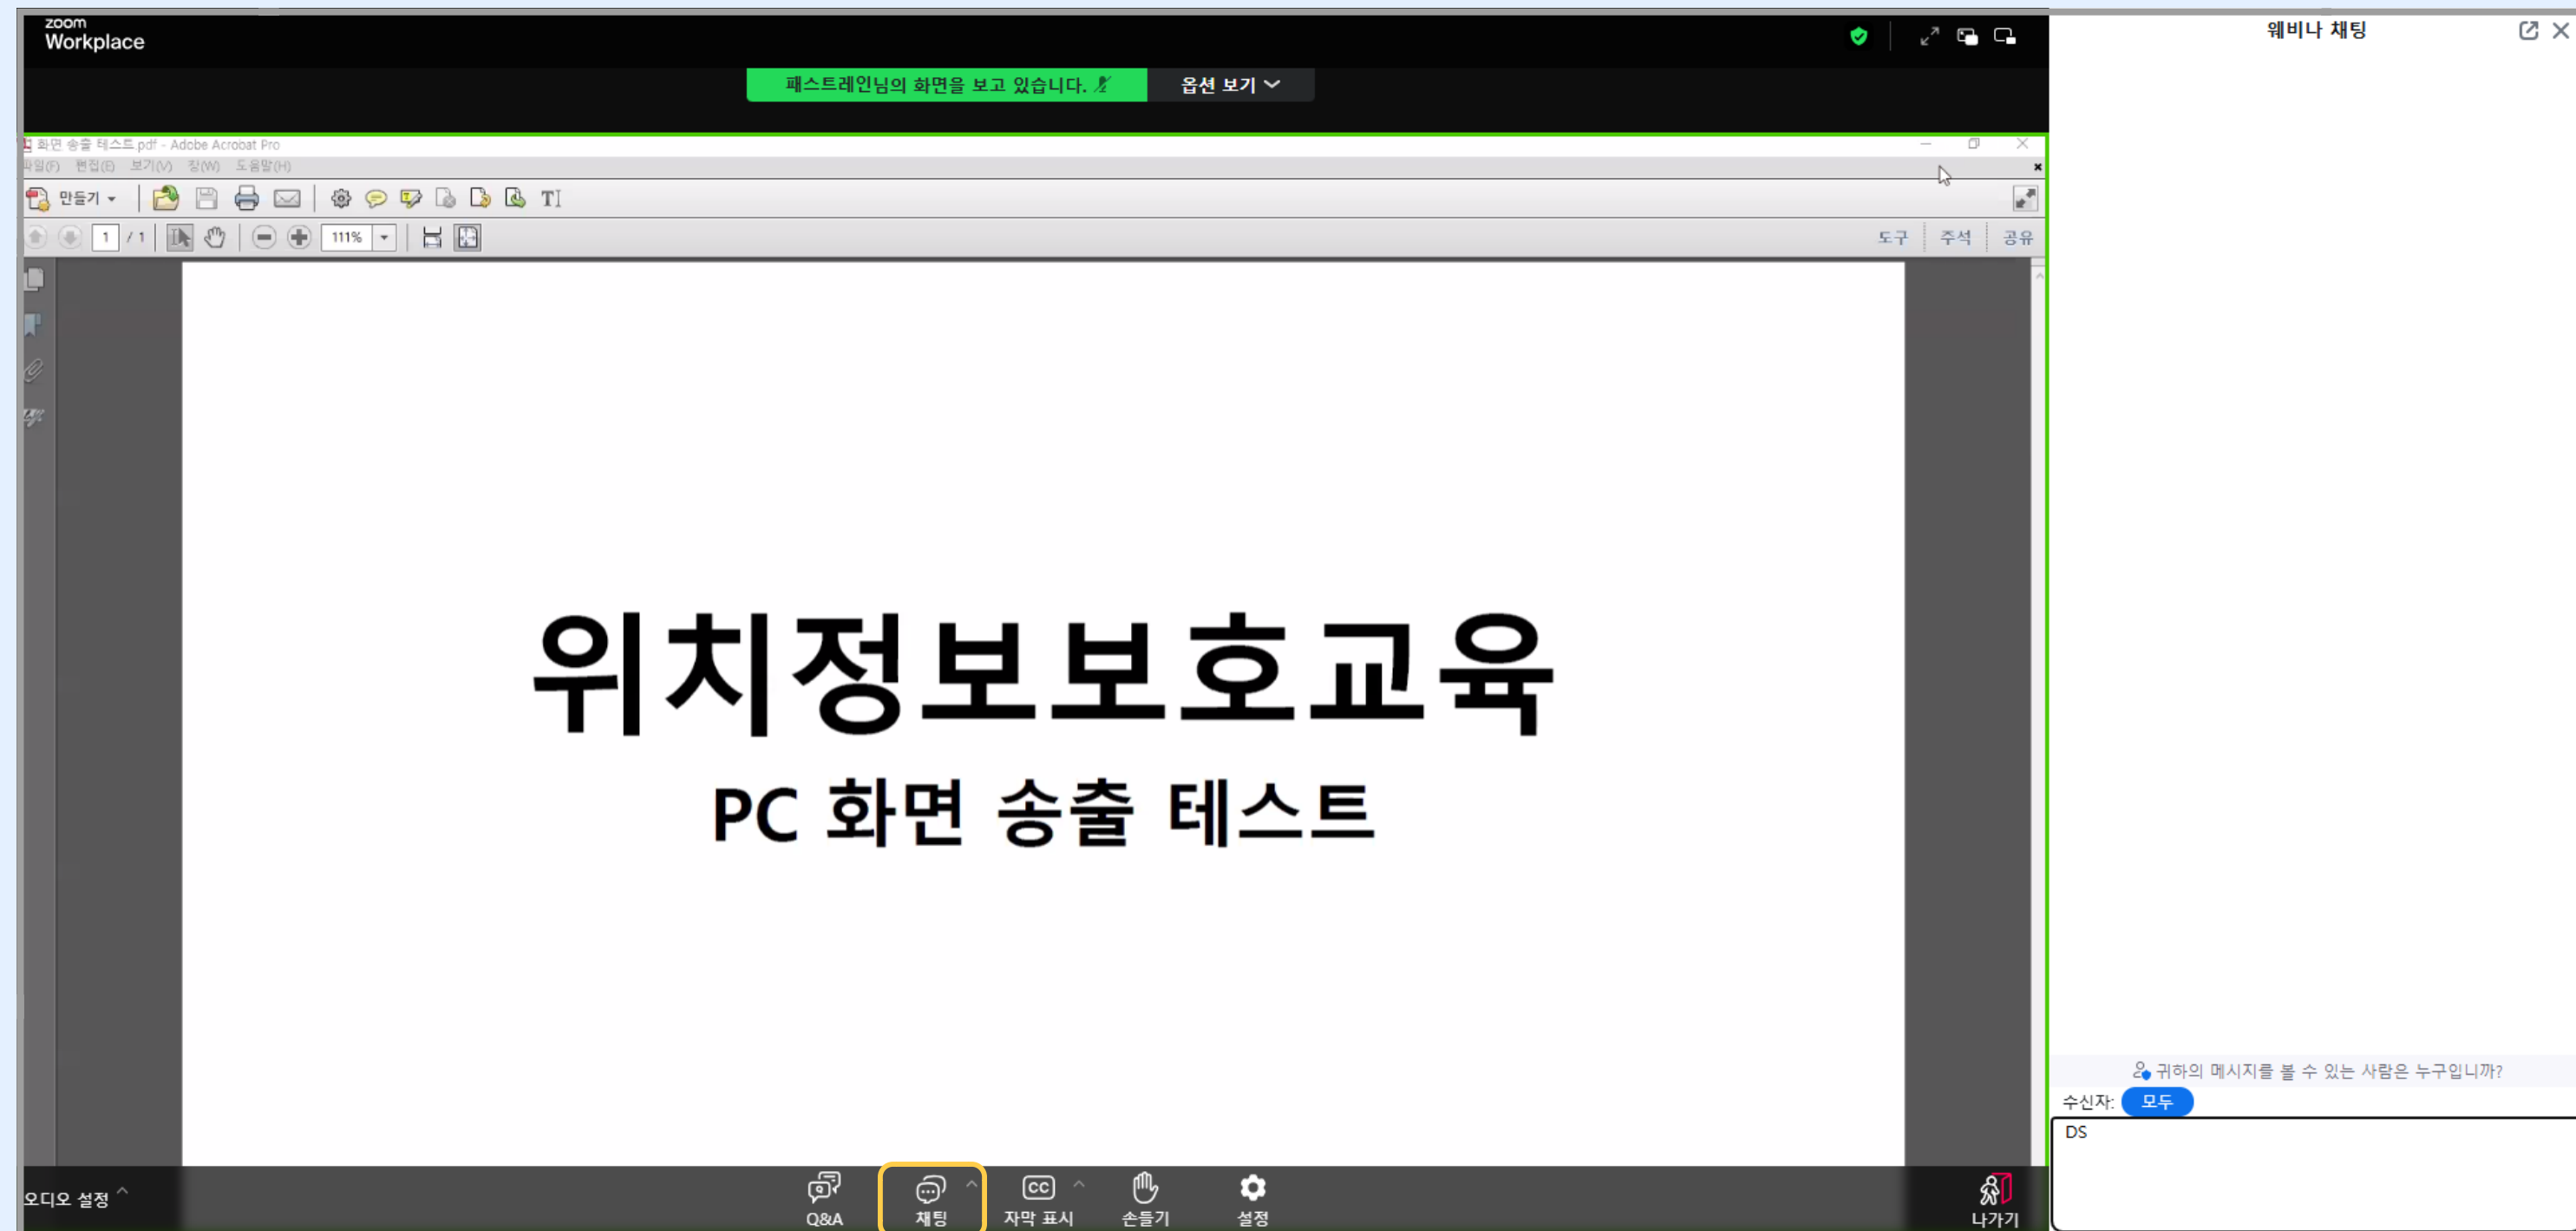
zoom
Workplace

패스트레인님의 화면을 보고 있습니다.
옵션 보기

화면 송출 테스트.pdf - Adobe Acrobat Pro
파일(F) 편집(E) 보기(V) 창(W) 도움말(H)
만들기
1 / 1
111%
도구 주석 공유

위치정보보호교육
PC 화면 송출 테스트

오디오 설정
Q&A
채팅
자막 표시
손들기
설정
나가기

웨비나 채팅
귀하의 메시지를 볼 수 있는 사람은 누구입니까?
수신자: 모두
DS